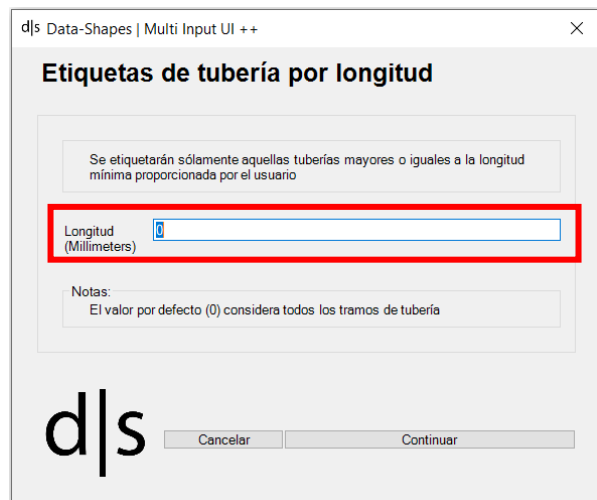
d|s Data-Shapes | Multi Input UI ++

×

Etiquetas de tubería por longitud

Se etiquetarán sólamente aquellas tuberías mayores o iguales a la longitud mínima proporcionada por el usuario

Longitud (Millimeters)

0

Notas:
El valor por defecto (0) considera todos los tramos de tubería

d|s

Cancelar

Continuar